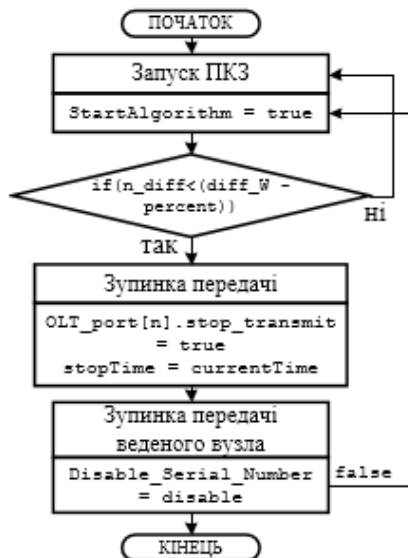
ПОЧАТОК

Запуск ПКЗ

StartAlgorithm = true

if(n_diff<(diff_W - percent))

ні

так

Зупинка передачі

OLT_port[n].stop_transmit = true
stopTime = currentTime

Зупинка передачі веденого вузла

Disable_Serial_Number = disable

false

КІНЕЦЬ